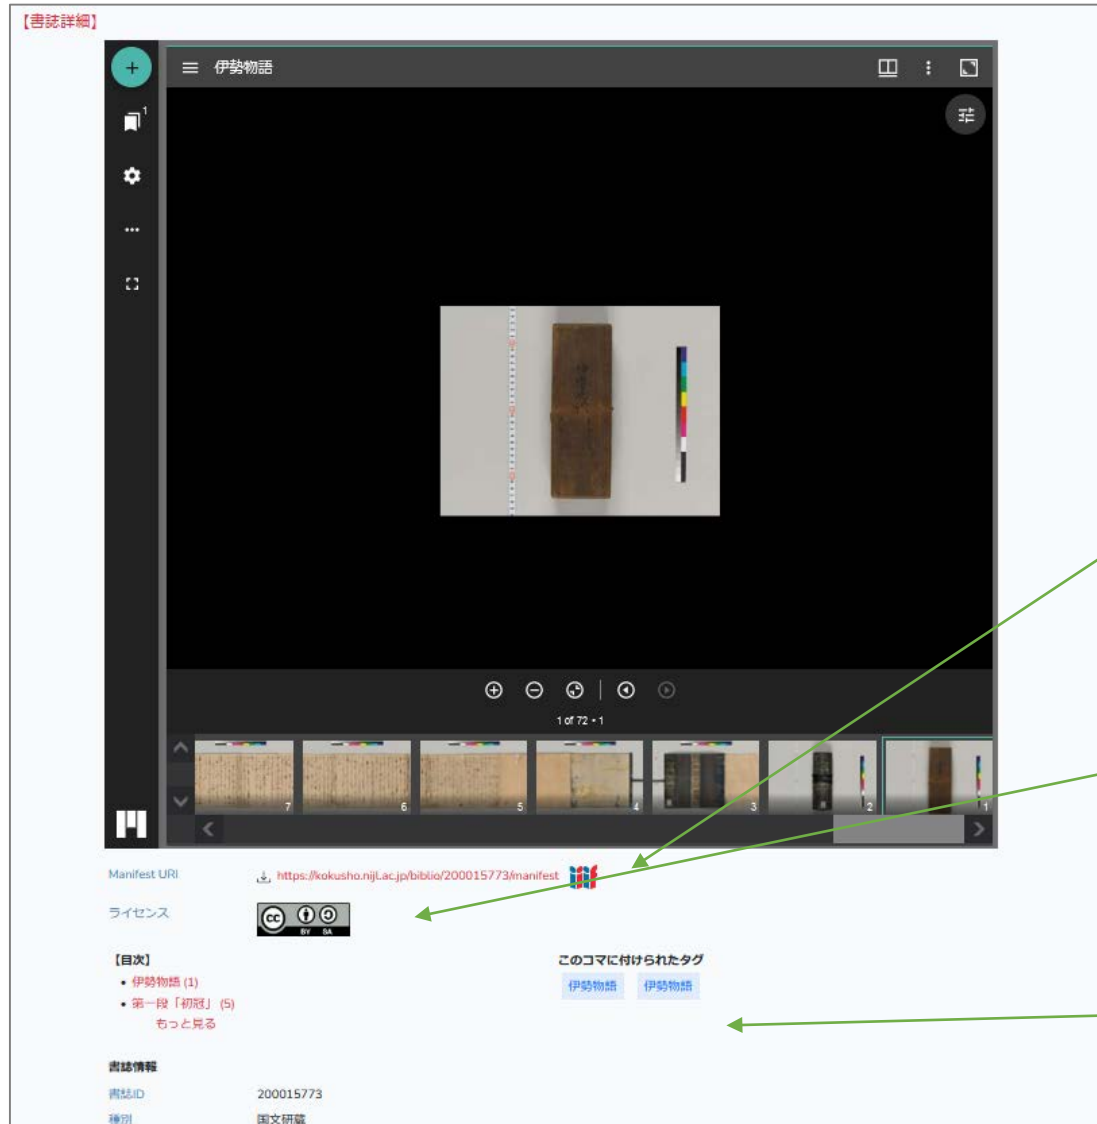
【書誌詳細】

伊勢物語

1 of 72 • 1

7 6 5 4 3 2 1

Manifest URI https://kokusho.nijl.ac.jp/biblio/200015773/manifest

ライセンス

BY SA

【目次】
• 伊勢物語 (1)
• 第一段「初冠」(5)
もっと見る

このコマに付けられたタグ
伊勢物語 伊勢物語

書誌情報
書誌ID 200015773
種別 国文研蔵